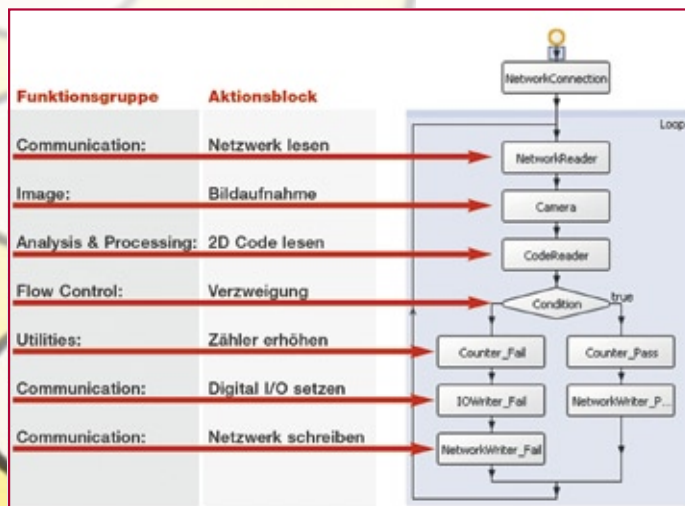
| Funktionsgruppe | Aktionsblock |
|---|---|
| Communication: | Netzwerk lesen |
| Image: | Bildaufnahme |
| Analysis & Processing: | 2D Code lesen |
| Flow Control: | Verzweigung |
| Utilities: | Zähler erhöhen |
| Communication: | Digital I/O setzen |
| Communication: | Netzwerk schreiben |

NetworkConnection

Loop

NetworkReader

Camera

CodeReader

Condition

true

Counter_Fail

Counter_Pass

IOWriter_Fail

NetworkWriter_P...

NetworkWriter_Fail